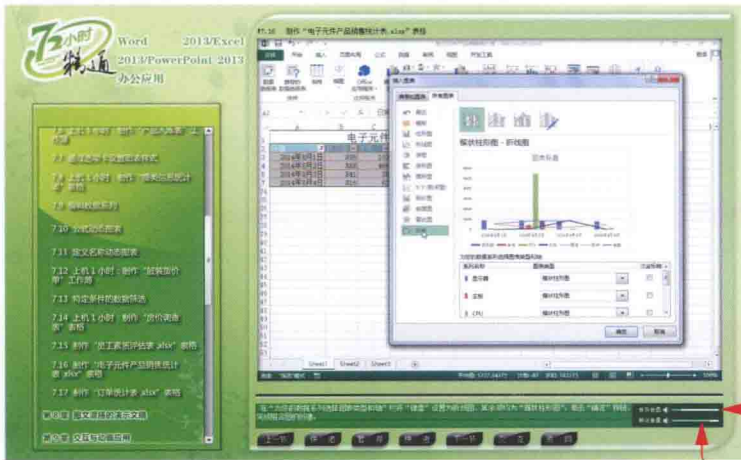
72小时精通

Word 2013/Excel 2013/PowerPoint 2013 办公应用

7.10 创建动态图表

7.11 定义名称动态图表

7.12 上机 1 小时：制作"促销方案"工作簿

7.13 判定条件的数据筛选

7.14 上机 1 小时：制作"员工奖金"表格

7.15 制作"员工素质评估表.xlsx"表格

7.16 制作"电子元件产品销售统计表.xlsx"表格

7.17 制作"订单统计表.xlsx"表格

第 8 章 图文并茂的演示文稿

第 8 章 交互与动画应用

7.16 制作"电子元件产品销售统计表.xlsx"表格

插入图表

推荐的图表 所有图表

簇状柱形图 - 折线图

图表标题

确定 取消

Sheet1 Sheet2 Sheet3

上一步 停 止 重 播 播 放 下一步 返 回 退 出